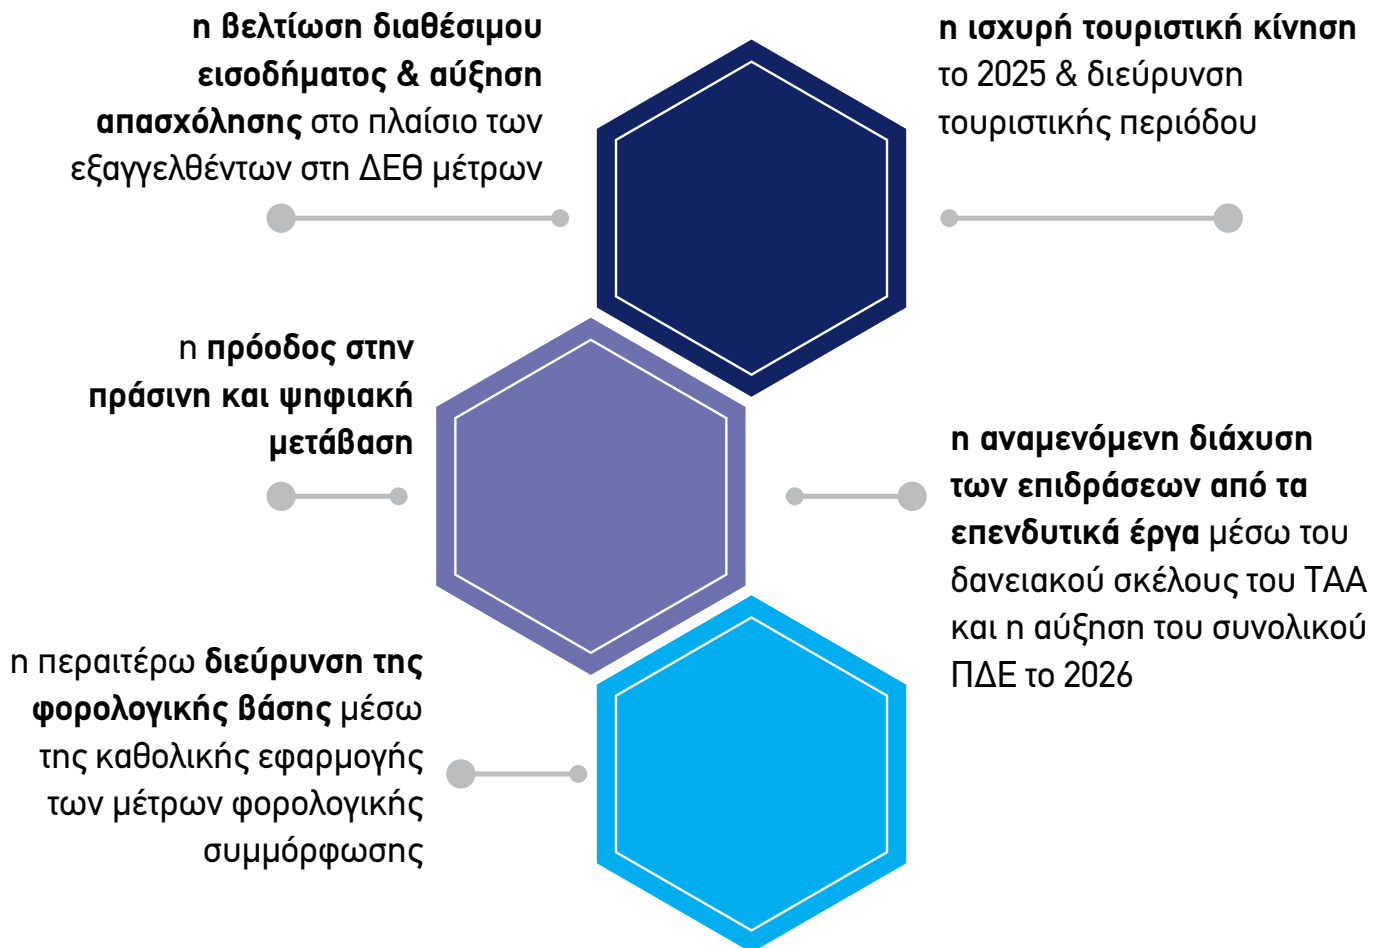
η βελτίωση διαθέσιμου εισοδήματος & αύξηση απασχόλησης στο πλαίσιο των εξαγγελθέντων στη ΔΕΘ μέτρων

η ισχυρή τουριστική κίνηση το 2025 & διεύρυνση τουριστικής περιόδου

η πρόοδος στην πράσινη και ψηφιακή μετάβαση

η αναμενόμενη διάχυση των επιδράσεων από τα επενδυτικά έργα μέσω του δανειακού σκέλους του ΤΑΑ και η αύξηση του συνολικού ΠΔΕ το 2026

η περαιτέρω διεύρυνση της φορολογικής βάσης μέσω της καθολικής εφαρμογής των μέτρων φορολογικής συμμόρφωσης